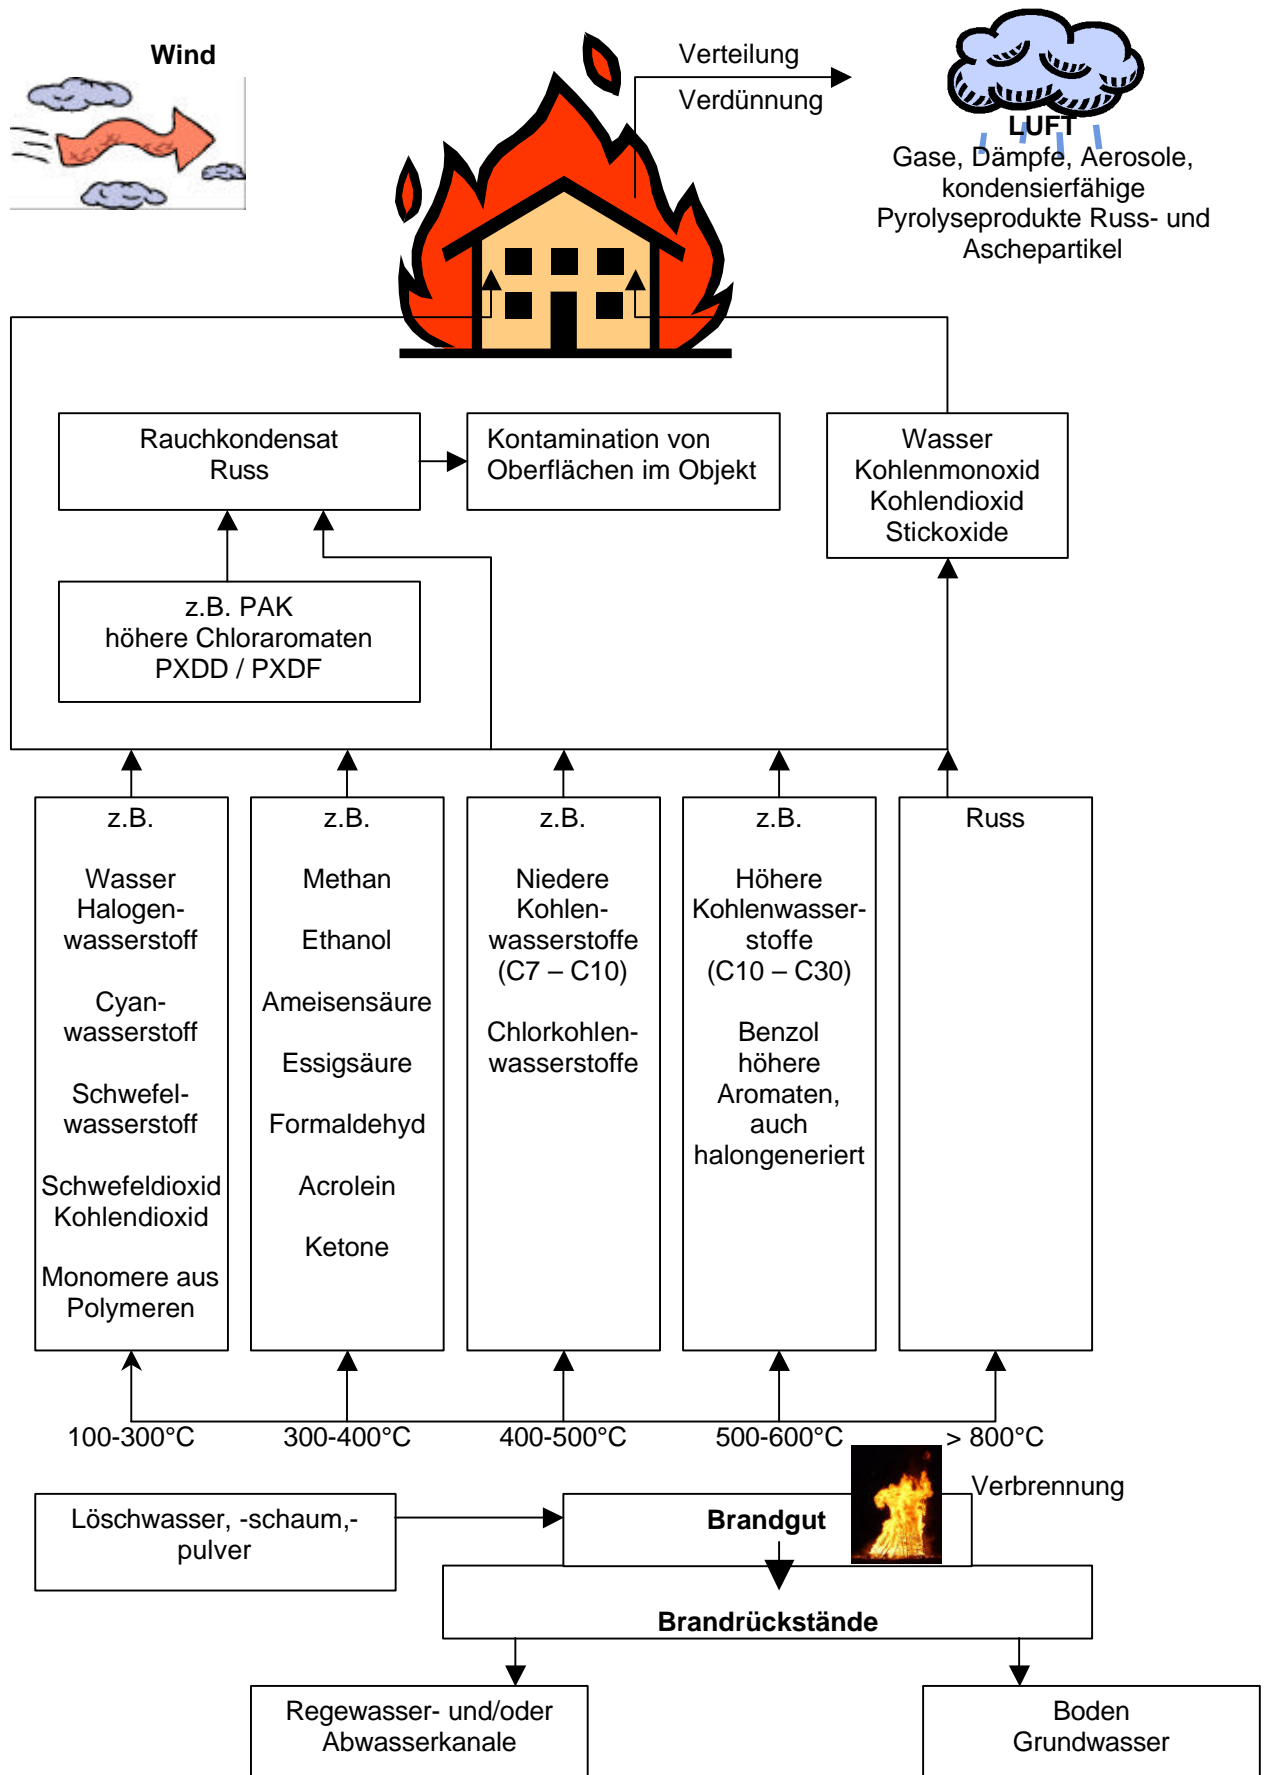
Wind

Verteilung

Verdünnung

LUFT
Gase, Dämpfe, Aerosole, kondensierfähige Pyrolyseprodukte Russ- und Aschepartikel

Rauchkondensat
Russ

Kontamination von Oberflächen im Objekt

Wasser
Kohlenmonoxid
Kohlendioxid
Stickoxide

z.B. PAK
höhere Chloraromaten
PXDD / PXDF

z.B.

Wasser
Halogenwasserstoff

Cyanwasserstoff

Schwefelwasserstoff

Schwefeldioxid
Kohlendioxid

Monomere aus Polymeren

z.B.

Methan

Ethanol

Ameisensäure

Essigsäure

Formaldehyd

Acrolein

Ketone

z.B.

Niedere Kohlenwasserstoffe
(C7 – C10)

Chlorkohlenwasserstoffe

z.B.

Höhere Kohlenwasserstoffe
(C10 – C30)

Benzol
höhere Aromaten, auch halongeneriert

Russ

100-300°C

300-400°C

400-500°C

500-600°C

> 800°C

Verbrennung

Löschwasser, -schaum,-pulver

Brandgut

Brandrückstände

Regewasser- und/oder Abwasserkanale

Boden
Grundwasser